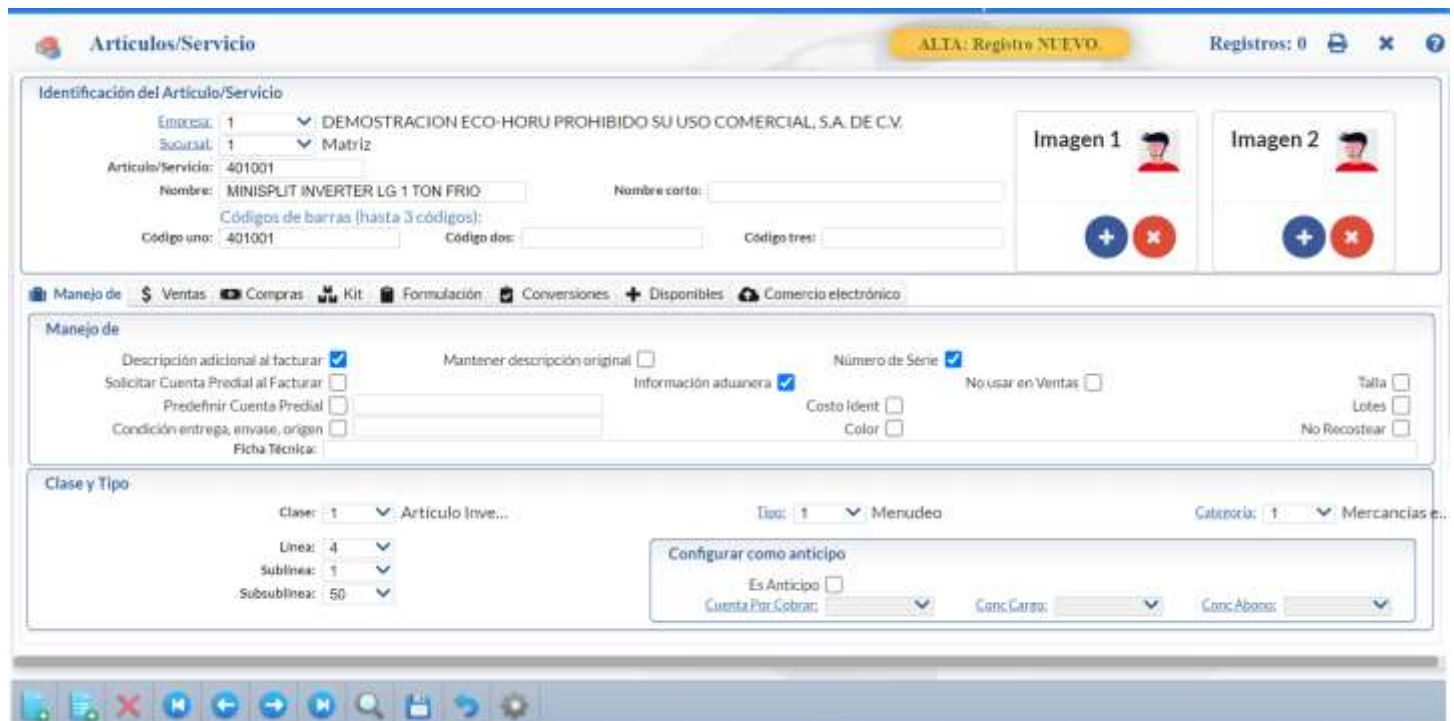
Articulos/Servicio

ALTA: Registro NUEVO.

Registros: 0

Identificación del Artículo/Servicio

Empresa: 1 DEMOSTRACION ECO-HORU PROHIBIDO SU USO COMERCIAL, S.A. DE C.V.
Sucursal: 1 Matriz
Artículo/Servicio: 401001
Nombre: MINISPLIT INVERTER LG 1 TON FRIO
Nombre corto:
Códigos de barras (hasta 3 códigos):
Código uno: 401001
Código dos:
Código tres:

Imagen 1
Imagen 2

Manejo de | $ Ventas | Compras | Kit | Formulación | Conversiones | Disponibles | Comercio electrónico

Manejo de

Descripción adicional al facturar
Mantener descripción original
Número de Serie
Solicitar Cuenta Predial al Facturar
Información aduanera
No usar en Ventas
Talla
Predefinir Cuenta Predial
Costo Ident
Lotes
Condición entrega, envase, origen
Color
No Recostear
Ficha Técnica:

Clase y Tipo

Clase: 1 Artículo Inve...
Tipo: 1 Menudeo
Categoria: 1 Mercancias e...
Linea: 4
Sublinea: 1
Subsublinea: 50

Configurar como anticipo
Es Anticipo
Cuenta Por Cobrar:
Conc Cargo:
Conc Abono: